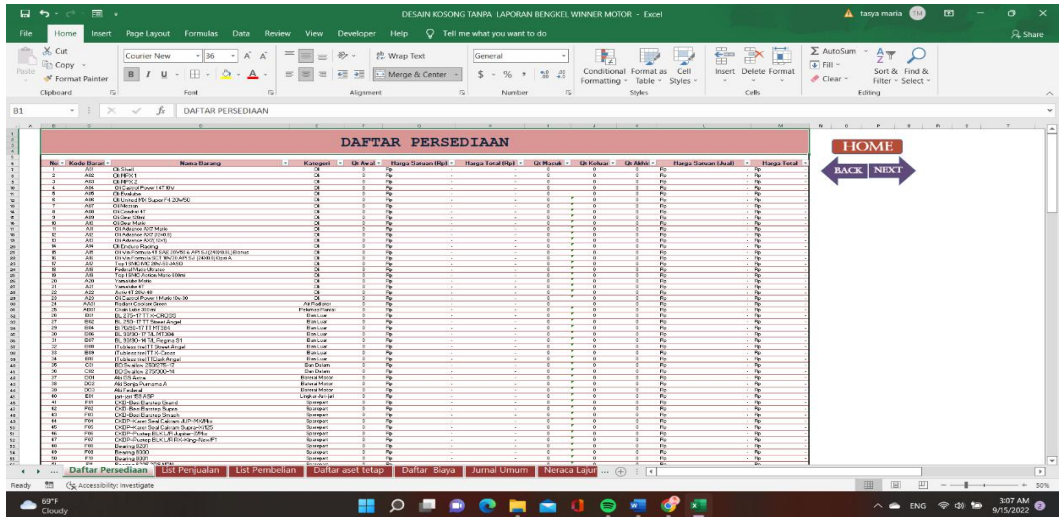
DESAIN KOSONG TANPA LAPORAN BENGKEL WINNER MOTOR - Excel
tasya maria TM

File Home Insert Page Layout Formulas Data Review View Developer Help Tell me what you want to do Share

Cut
Copy
Paste Format Painter
Clipboard
Courier New 36
Font
Wrap Text
Merge & Center
Alignment
General
Number
Conditional Formatting Format as Table Cell Styles
Styles
Insert Delete Format
Cells
AutoSum
Fill
Clear
Sort & Filter
Find & Select
Editing

B1 DAFTAR PERSEDIAAN

DAFTAR PERSEDIAAN

HOME
BACK NEXT

| No | Kode Barang | Nama Barang | Kategori | Qt Awal | Harga Satuan (Rp) | Harga Total (Rp) | Qt Masuk | Qt Keluar | Qt Akhir | Harga Satuan (Jual) | Harga Total |
|---|---|---|---|---|---|---|---|---|---|---|---|
| 1 | A01 | Oli Shell | Oli | | Rp | - | 0 | 0 | 0 | Rp | Rp |
| 2 | A02 | Oli HPX 1 | Oli | | Rp | - | 0 | 0 | 0 | Rp | Rp |
| 3 | A03 | Oli HPX 2 | Oli | | Rp | - | 0 | 0 | 0 | Rp | Rp |
| 4 | A04 | Oli Castrol Power 1 4T 10w | Oli | | Rp | - | 0 | 0 | 0 | Rp | Rp |
| 5 | A05 | Oli Evalube | Oli | | Rp | - | 0 | 0 | 0 | Rp | Rp |
| 6 | A06 | Oli United Mit Super F4 20w50 | Oli | | Rp | - | 0 | 0 | 0 | Rp | Rp |
| 7 | A07 | Oli Motrain | Oli | | Rp | - | 0 | 0 | 0 | Rp | Rp |
| 8 | A08 | Oli Condor 4T | Oli | | Rp | - | 0 | 0 | 0 | Rp | Rp |
| 9 | A09 | Oli Gear Oilex | Oli | | Rp | - | 0 | 0 | 0 | Rp | Rp |
| 10 | A10 | Oli Gear Matic | Oli | | Rp | - | 0 | 0 | 0 | Rp | Rp |
| 11 | A11 | Oli Advance AX7 Matic | Oli | | Rp | - | 0 | 0 | 0 | Rp | Rp |
| 12 | A12 | Oli Advance AX7 (0.8 l) | Oli | | Rp | - | 0 | 0 | 0 | Rp | Rp |
| 13 | A13 | Oli Advance AX5 (1 l) | Oli | | Rp | - | 0 | 0 | 0 | Rp | Rp |
| 14 | A14 | Oli Enduro Racing | Oli | | Rp | - | 0 | 0 | 0 | Rp | Rp |
| 15 | A15 | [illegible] | Oli | | Rp | - | 0 | 0 | 0 | Rp | Rp |
| 16 | A16 | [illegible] | Oli | | Rp | - | 0 | 0 | 0 | Rp | Rp |
| 17 | A17 | Top 1 SMO MC 20W-50 | Oli | | Rp | - | 0 | 0 | 0 | Rp | Rp |
| 18 | A18 | Federal Matic Ultratec | Oli | | Rp | - | 0 | 0 | 0 | Rp | Rp |
| 19 | A19 | Top 1 SMO Action Matic | Oli | | Rp | - | 0 | 0 | 0 | Rp | Rp |
| 20 | A20 | Yamalube Matic | Oli | | Rp | - | 0 | 0 | 0 | Rp | Rp |
| 21 | A21 | Yamalube 4T | Oli | | Rp | - | 0 | 0 | 0 | Rp | Rp |
| 22 | A22 | Aurel 4T 20w-40 | Oli | | Rp | - | 0 | 0 | 0 | Rp | Rp |
| 23 | A23 | Oli Castrol Power 1 Matic 10w-30 | Oli | | Rp | - | 0 | 0 | 0 | Rp | Rp |
| 24 | AR01 | Radiator Coolant Green | Air Radiator | | Rp | - | 0 | 0 | 0 | Rp | Rp |
| 25 | AB01 | Clean Lube 300 ml | Pembersih Rantai | | Rp | - | 0 | 0 | 0 | Rp | Rp |
| 26 | B01 | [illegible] | Ban Luar | | Rp | - | 0 | 0 | 0 | Rp | Rp |
| 27 | B02 | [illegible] | Ban Luar | | Rp | - | 0 | 0 | 0 | Rp | Rp |
| 28 | B03 | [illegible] | Ban Luar | | Rp | - | 0 | 0 | 0 | Rp | Rp |
| 29 | B04 | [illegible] | Ban Luar | | Rp | - | 0 | 0 | 0 | Rp | Rp |
| 30 | B05 | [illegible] | Ban Luar | | Rp | - | 0 | 0 | 0 | Rp | Rp |
| 31 | B06 | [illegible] | Ban Luar | | Rp | - | 0 | 0 | 0 | Rp | Rp |
| 32 | B07 | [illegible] | Ban Luar | | Rp | - | 0 | 0 | 0 | Rp | Rp |
| 33 | B08 | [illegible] | Ban Luar | | Rp | - | 0 | 0 | 0 | Rp | Rp |
| 34 | B09 | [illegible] | Ban Luar | | Rp | - | 0 | 0 | 0 | Rp | Rp |
| 35 | C01 | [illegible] | Ban Dalam | | Rp | - | 0 | 0 | 0 | Rp | Rp |
| 36 | C02 | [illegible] | Ban Dalam | | Rp | - | 0 | 0 | 0 | Rp | Rp |
| 37 | D01 | Aki GS Astra | Baterai Motor | | Rp | - | 0 | 0 | 0 | Rp | Rp |
| 38 | D02 | Aki Sanja Pumama A | Baterai Motor | | Rp | - | 0 | 0 | 0 | Rp | Rp |
| 39 | D03 | Aki Federal | Baterai Motor | | Rp | - | 0 | 0 | 0 | Rp | Rp |
| 40 | E01 | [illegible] | Lingkar Ali | | Rp | - | 0 | 0 | 0 | Rp | Rp |
| 41 | F01 | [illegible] | Sparepart | | Rp | - | 0 | 0 | 0 | Rp | Rp |
| 42 | F02 | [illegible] | Sparepart | | Rp | - | 0 | 0 | 0 | Rp | Rp |
| 43 | F03 | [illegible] | Sparepart | | Rp | - | 0 | 0 | 0 | Rp | Rp |
| 44 | F04 | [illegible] | Sparepart | | Rp | - | 0 | 0 | 0 | Rp | Rp |
| 45 | F05 | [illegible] | Sparepart | | Rp | - | 0 | 0 | 0 | Rp | Rp |
| 46 | F06 | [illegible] | Sparepart | | Rp | - | 0 | 0 | 0 | Rp | Rp |
| 47 | F07 | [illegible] | Sparepart | | Rp | - | 0 | 0 | 0 | Rp | Rp |
| 48 | F08 | Bearing 6201 | Sparepart | | Rp | - | 0 | 0 | 0 | Rp | Rp |
| 49 | F09 | Bearing 6300 | Sparepart | | Rp | - | 0 | 0 | 0 | Rp | Rp |
| 50 | F10 | Bearing 6301 | Sparepart | | Rp | - | 0 | 0 | 0 | Rp | Rp |

Daftar Persediaan | List Penjualan | List Pembelian | Daftar aset tetap | Daftar Biaya | Jurnal Umum | Neraca Lajur ...

Ready Accessibility: Investigate 50%

69°F Cloudy
ENG 3:07 AM 9/15/2022